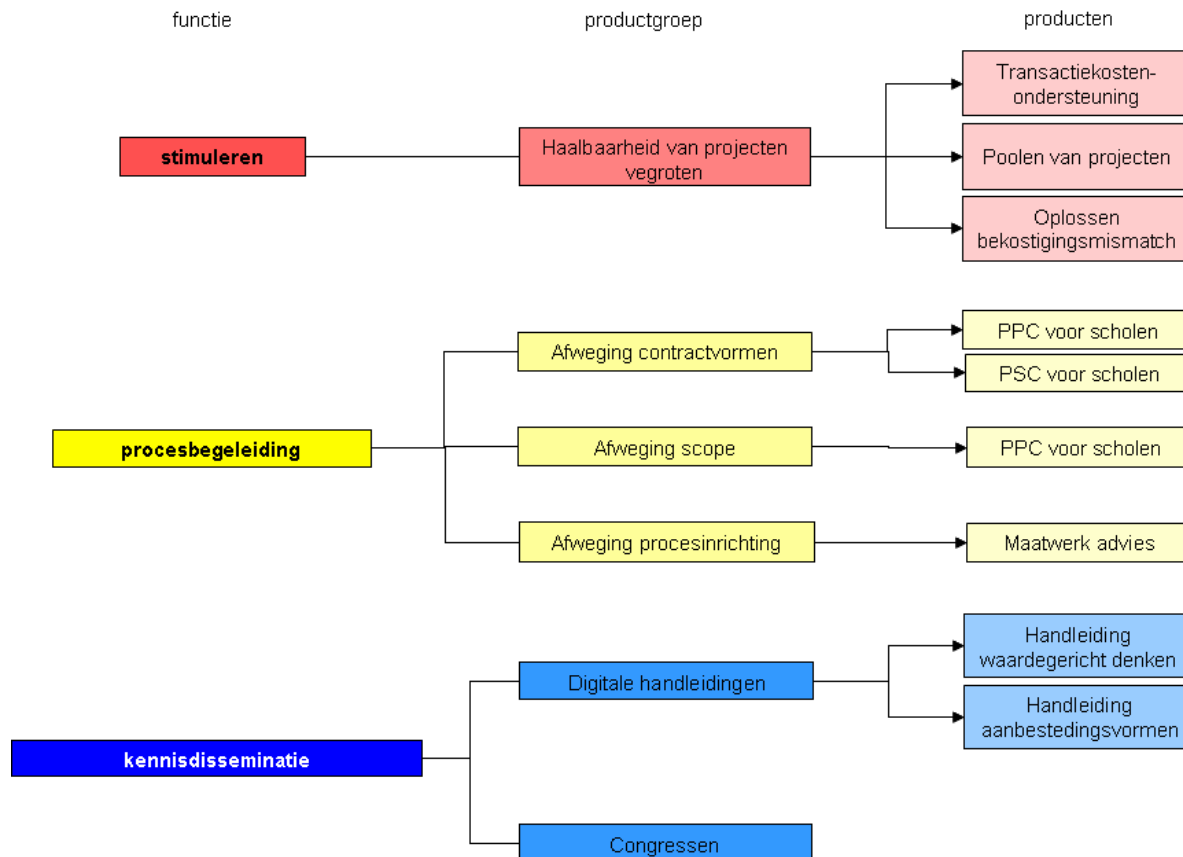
functie

productgroep

producten

stimuleren

Haalbaarheid van projecten vegroten

Transactiekosten-ondersteuning

Poolen van projecten

Oplossen bekostigingsmismatch

procesbegeleiding

Afweging contractvormen

PPC voor scholen

PSC voor scholen

Afweging scope

PPC voor scholen

Afweging procesinrichting

Maatwerk advies

kennisdisseminatie

Digitale handleidingen

Handleiding waardegericht denken

Handleiding aanbestedingsvormen

Congressen